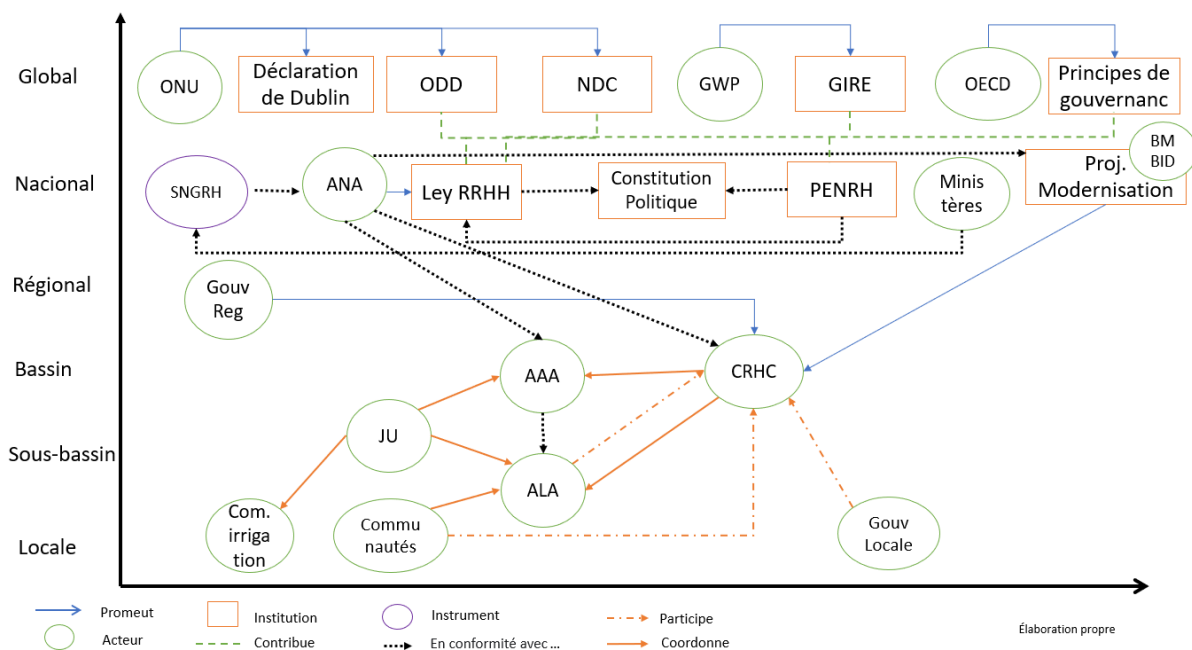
Global

ONU

Déclaration de Dublin

ODD

NDC

GWP

GIRE

OECD

Principes de gouvernanc

BM BID

Nacional

SNGRH

ANA

Ley RRHH

Constitution Politique

PENRH

Minis tères

Proj. Modernisation

Régional

Gouv Reg

Bassin

AAA

CRHC

Sous-bassin

JU

ALA

Locale

Com. irriga tion

Commu nautés

Gouv Locale

Promeut

Acteur

Institution

Contribue

Instrument

En conformité avec ...

Participe

Coordonne

Élaboration propre